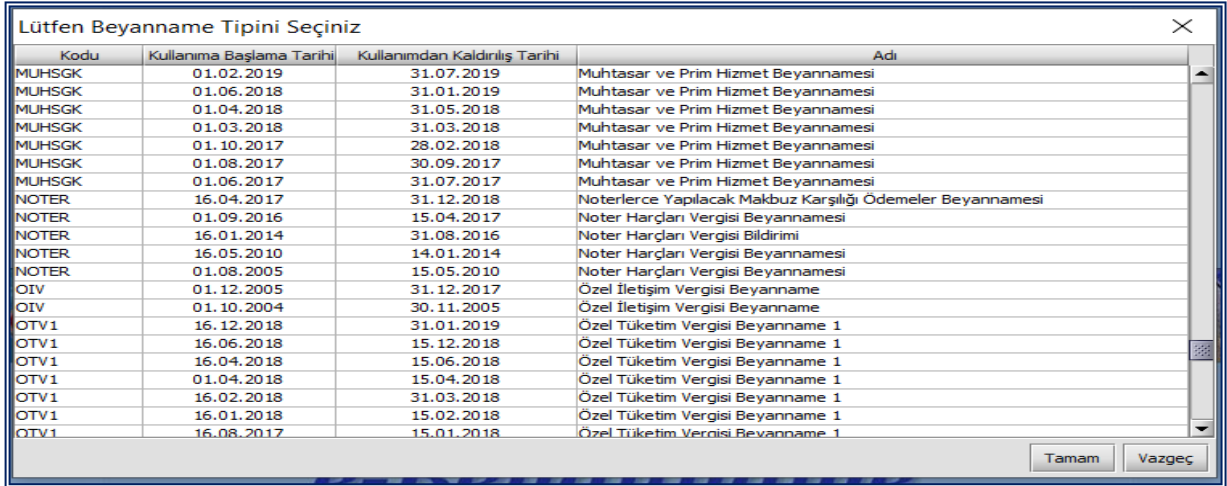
Lütfen Beyanname Tipini Seçiniz

| Kodu | Kullanıma Başlama Tarihi | Kullanımdan Kaldırılış Tarihi | Adı |
|---|---|---|---|
| MUHSGK | 01.02.2019 | 31.07.2019 | Muhtasar ve Prim Hizmet Beyannamesi |
| MUHSGK | 01.06.2018 | 31.01.2019 | Muhtasar ve Prim Hizmet Beyannamesi |
| MUHSGK | 01.04.2018 | 31.05.2018 | Muhtasar ve Prim Hizmet Beyannamesi |
| MUHSGK | 01.03.2018 | 31.03.2018 | Muhtasar ve Prim Hizmet Beyannamesi |
| MUHSGK | 01.10.2017 | 28.02.2018 | Muhtasar ve Prim Hizmet Beyannamesi |
| MUHSGK | 01.08.2017 | 30.09.2017 | Muhtasar ve Prim Hizmet Beyannamesi |
| MUHSGK | 01.06.2017 | 31.07.2017 | Muhtasar ve Prim Hizmet Beyannamesi |
| NOTER | 16.04.2017 | 31.12.2018 | Noterlerce Yapılacak Makbuz Karşılığı Ödemeler Beyannamesi |
| NOTER | 01.09.2016 | 15.04.2017 | Noter Harçları Vergisi Beyannamesi |
| NOTER | 16.01.2014 | 31.08.2016 | Noter Harçları Vergisi Bildirimi |
| NOTER | 16.05.2010 | 14.01.2014 | Noter Harçları Vergisi Beyannamesi |
| NOTER | 01.08.2005 | 15.05.2010 | Noter Harçları Vergisi Beyannamesi |
| OIV | 01.12.2005 | 31.12.2017 | Özel İletişim Vergisi Beyanname |
| OIV | 01.10.2004 | 30.11.2005 | Özel İletişim Vergisi Beyanname |
| OTV1 | 16.12.2018 | 31.01.2019 | Özel Tüketim Vergisi Beyanname 1 |
| OTV1 | 16.06.2018 | 15.12.2018 | Özel Tüketim Vergisi Beyanname 1 |
| OTV1 | 16.04.2018 | 15.06.2018 | Özel Tüketim Vergisi Beyanname 1 |
| OTV1 | 01.04.2018 | 15.04.2018 | Özel Tüketim Vergisi Beyanname 1 |
| OTV1 | 16.02.2018 | 31.03.2018 | Özel Tüketim Vergisi Beyanname 1 |
| OTV1 | 16.01.2018 | 15.02.2018 | Özel Tüketim Vergisi Beyanname 1 |
| OTV1 | 16.08.2017 | 15.01.2018 | Özel Tüketim Vergisi Beyanname 1 |

Tamam Vazgeç